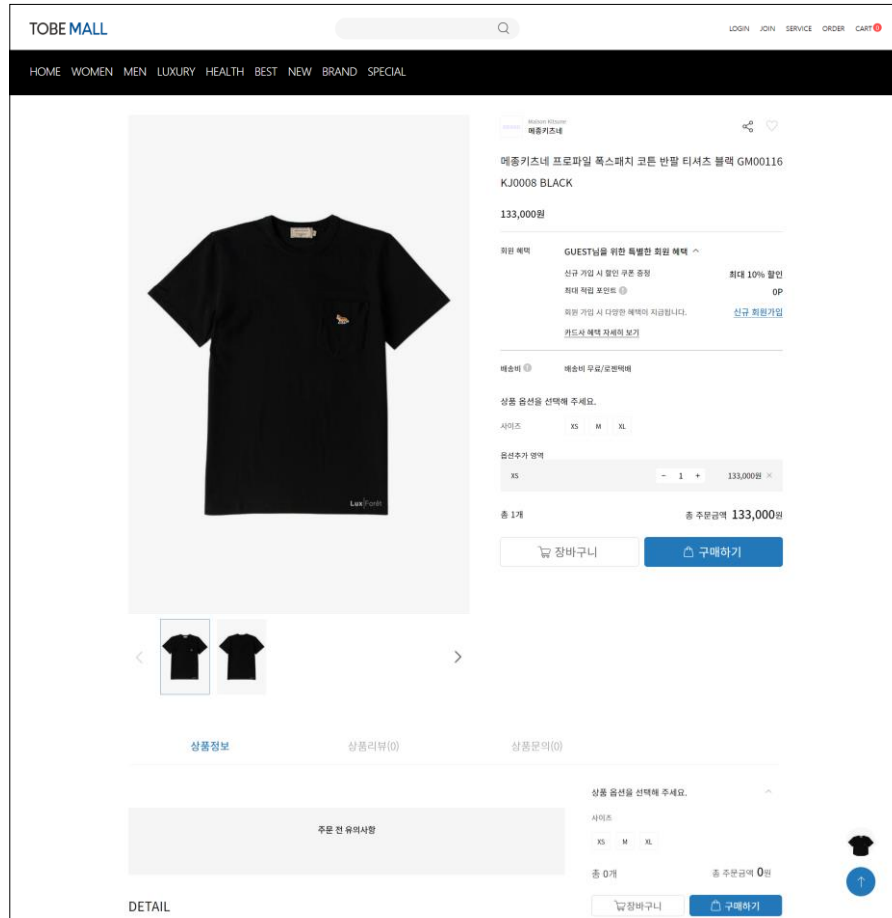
TOBE MALL

LOGIN JOIN SERVICE ORDER CART0

HOME WOMEN MEN LUXURY HEALTH BEST NEW BRAND SPECIAL

Lux Fonté

Maison Kitsuné
메종키츠네

메종키츠네 프로파일 폭스패치 코튼 반팔 티셔츠 블랙 GM00116 KJ0008 BLACK

133,000원

회원 혜택 GUEST님을 위한 특별한 회원 혜택

신규 가입 시 할인 쿠폰 증정 최대 10% 할인
최대 적립 포인트 0P
회원 가입 시 다양한 혜택이 지급됩니다. 신규 회원가입
카드사 혜택 자세히 보기

배송비 배송비 무료/로켓택배

상품 옵션을 선택해 주세요.

사이즈 XS M XL

옵션추가 영역

XS − 1 + 133,000원 ×

총 1개 총 주문금액 133,000원

장바구니 구매하기

상품정보 상품리뷰(0) 상품문의(0)

주문 전 유의사항

상품 옵션을 선택해 주세요.

사이즈

XS M XL

총 0개 총 주문금액 0원

장바구니 구매하기

DETAIL